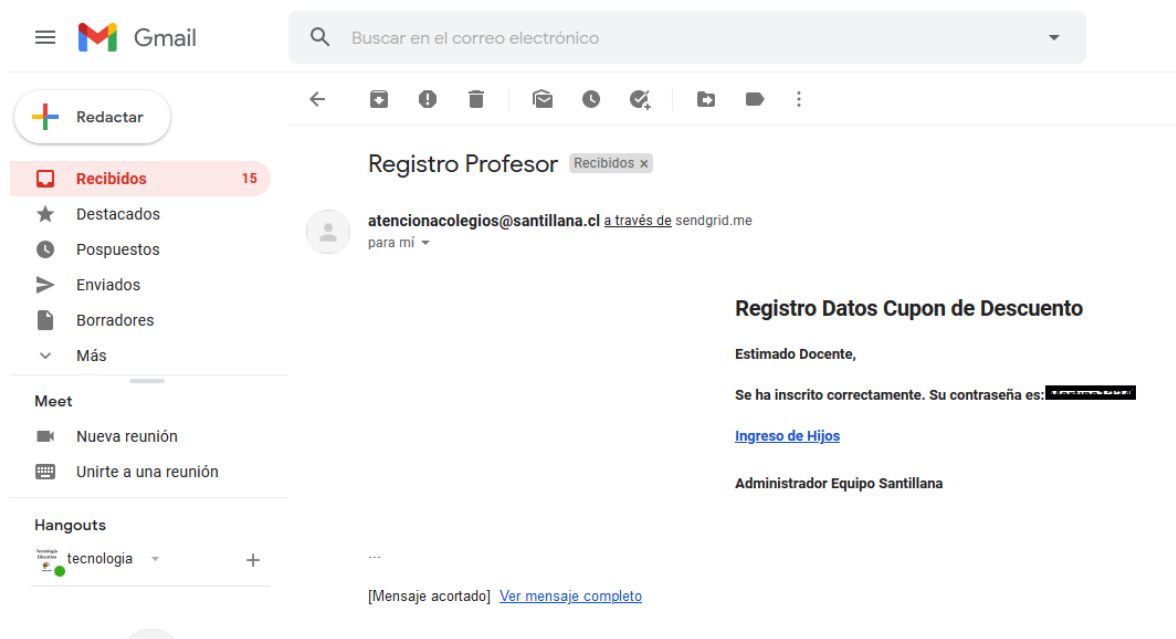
Gmail

Buscar en el correo electrónico

Redactar

Recibidos 15
Destacados
Pospuestos
Enviados
Borradores
Más

Meet
Nueva reunión
Unirte a una reunión

Hangouts
tecnologia

Registro Profesor Recibidos ×

atencionacolegios@santillana.cl a través de sendgrid.me
para mí

Registro Datos Cupon de Descuento

Estimado Docente,

Se ha inscrito correctamente. Su contraseña es: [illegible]

Ingreso de Hijos

Administrador Equipo Santillana

...

[Mensaje acortado] Ver mensaje completo